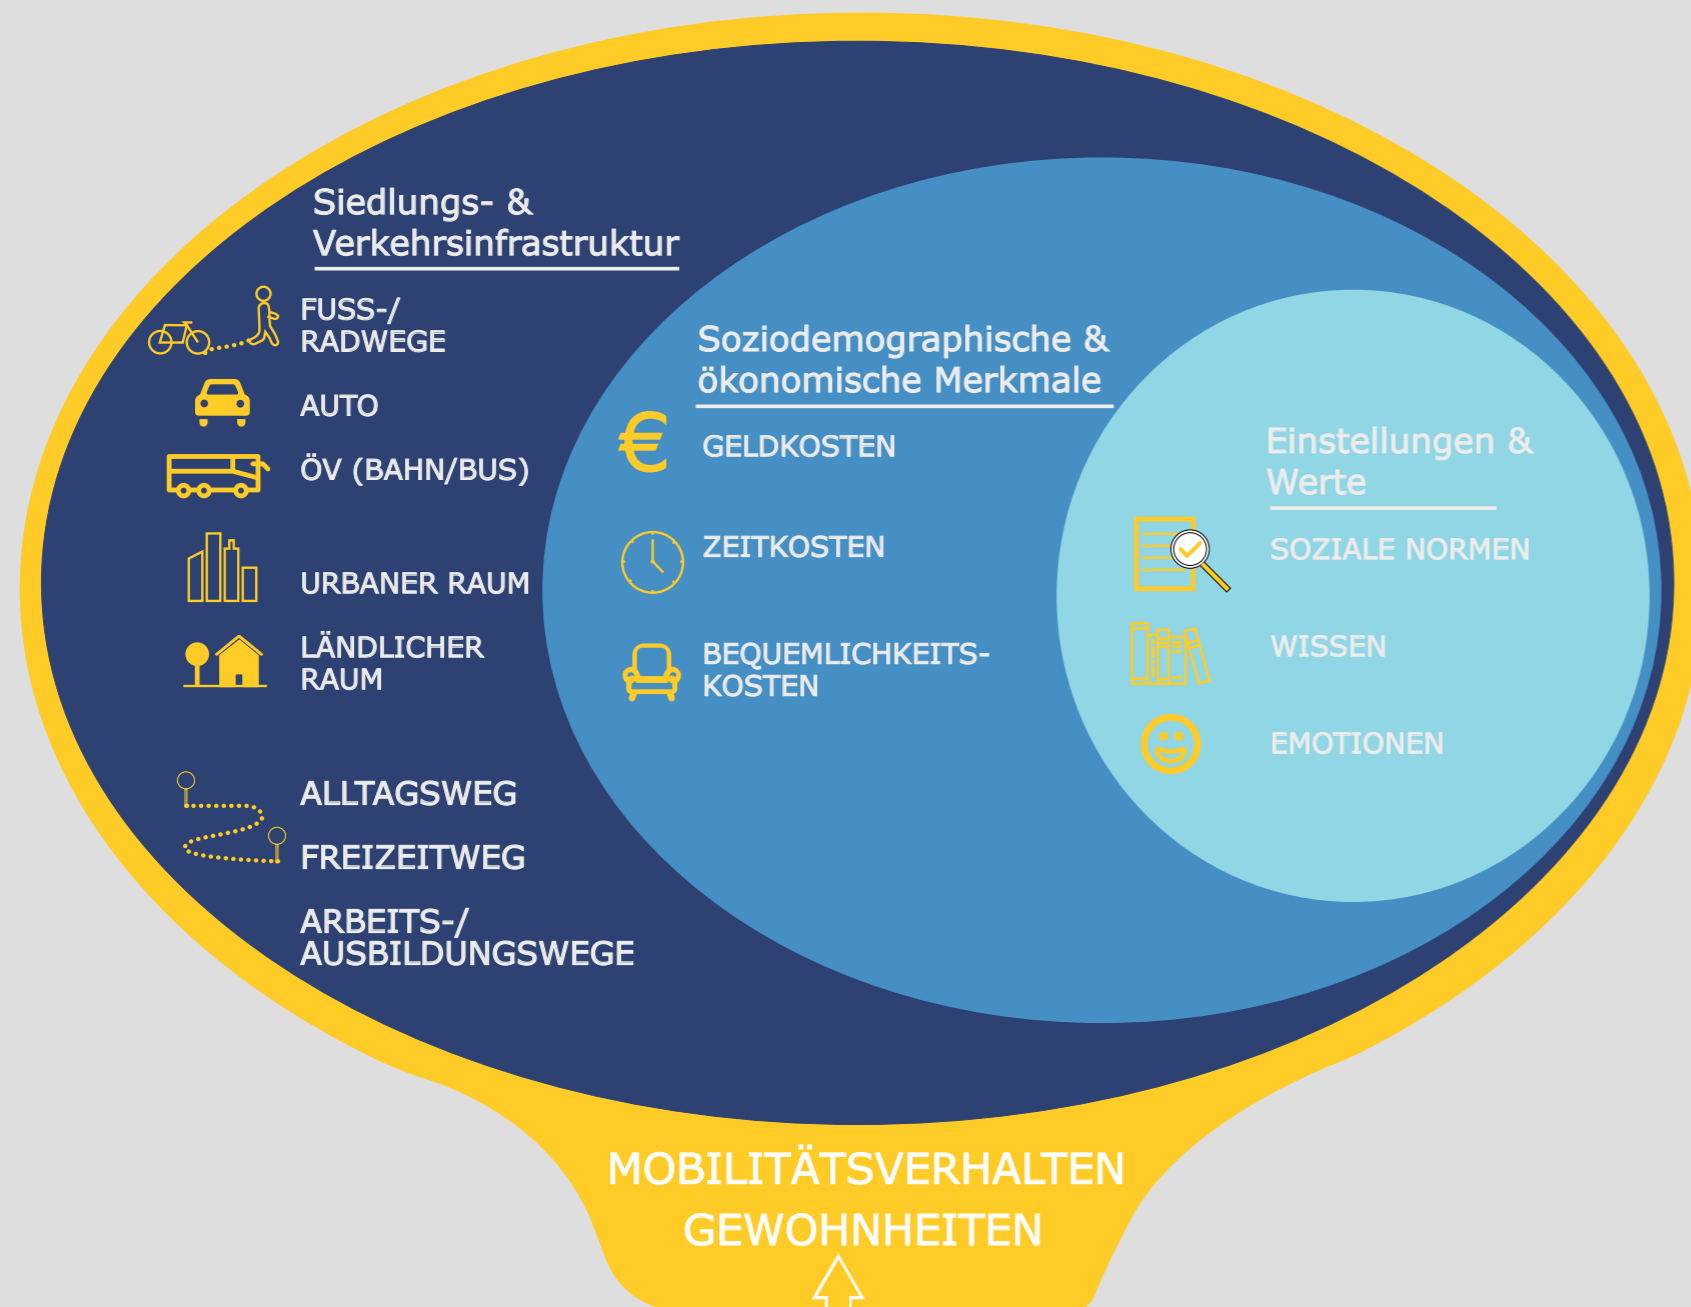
Siedlungs- & Verkehrsinfrastruktur

FUSS-/ RADWEGE

AUTO

ÖV (BAHN/BUS)

URBANER RAUM

LÄNDLICHER RAUM

ALLTAGSWEG

FREIZEITWEG

ARBEITS-/ AUSBILDUNGSWEGE

Soziodemographische & ökonomische Merkmale

GELDKOSTEN

ZEITKOSTEN

BEQUEMLICHKEITSKOSTEN

Einstellungen & Werte

SOZIALE NORMEN

WISSEN

EMOTIONEN

MOBILITÄTSVERHALTEN
GEWOHNHEITEN